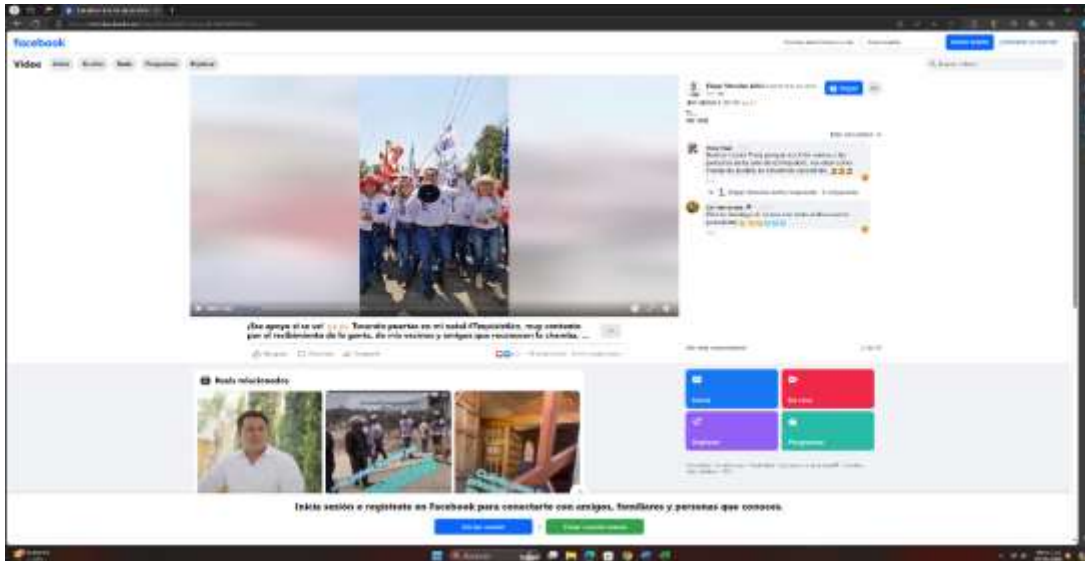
facebook

Video Inicio En vivo Reels Programas Explorar

¡Eso apoyo sí se ve! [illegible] Tocando puertas en mi natal #Tequisistlán, muy contento por el recibimiento de la gente, de mis vecinos y amigos que reconocen la chamba. ...

Reels relacionados

Inicia sesión o regístrate en Facebook para conectarte con amigos, familiares y personas que conoces.

Iniciar sesión

Crear cuenta nueva